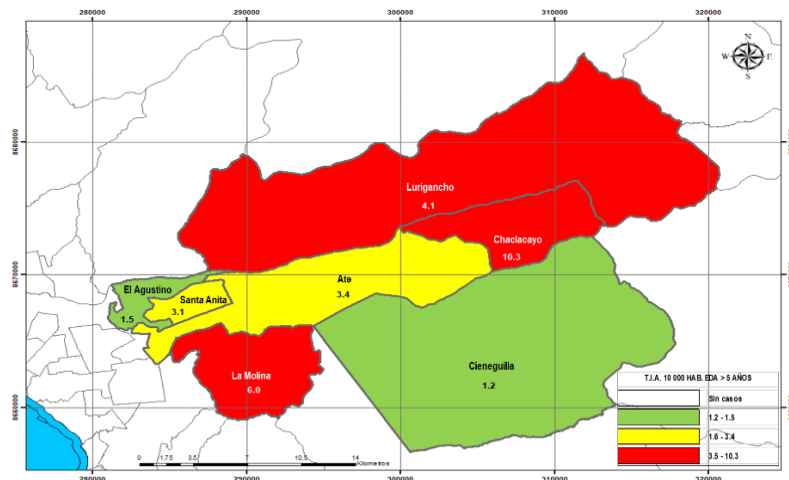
280000
290000
300000
310000
320000

N
W
E
S

8680000
8670000
8660000

Lurigancho
4.1

Chaclacayo
10.3

Ate
3.4

El Agustino
1.5

Santa Anita
3.1

La Molina
6.0

Cieneguilla
1.2

T.I.A. 10 000 HAB. EDA > 5 AÑOS

| | |
|---|---|
| | Sin casos |
| | 1.2 - 1.5 |
| | 1.6 - 3.4 |
| | 3.5 - 10.3 |

0 1.75 3.5 7 10.5 14 Kilometros

280000
290000
300000
310000
320000